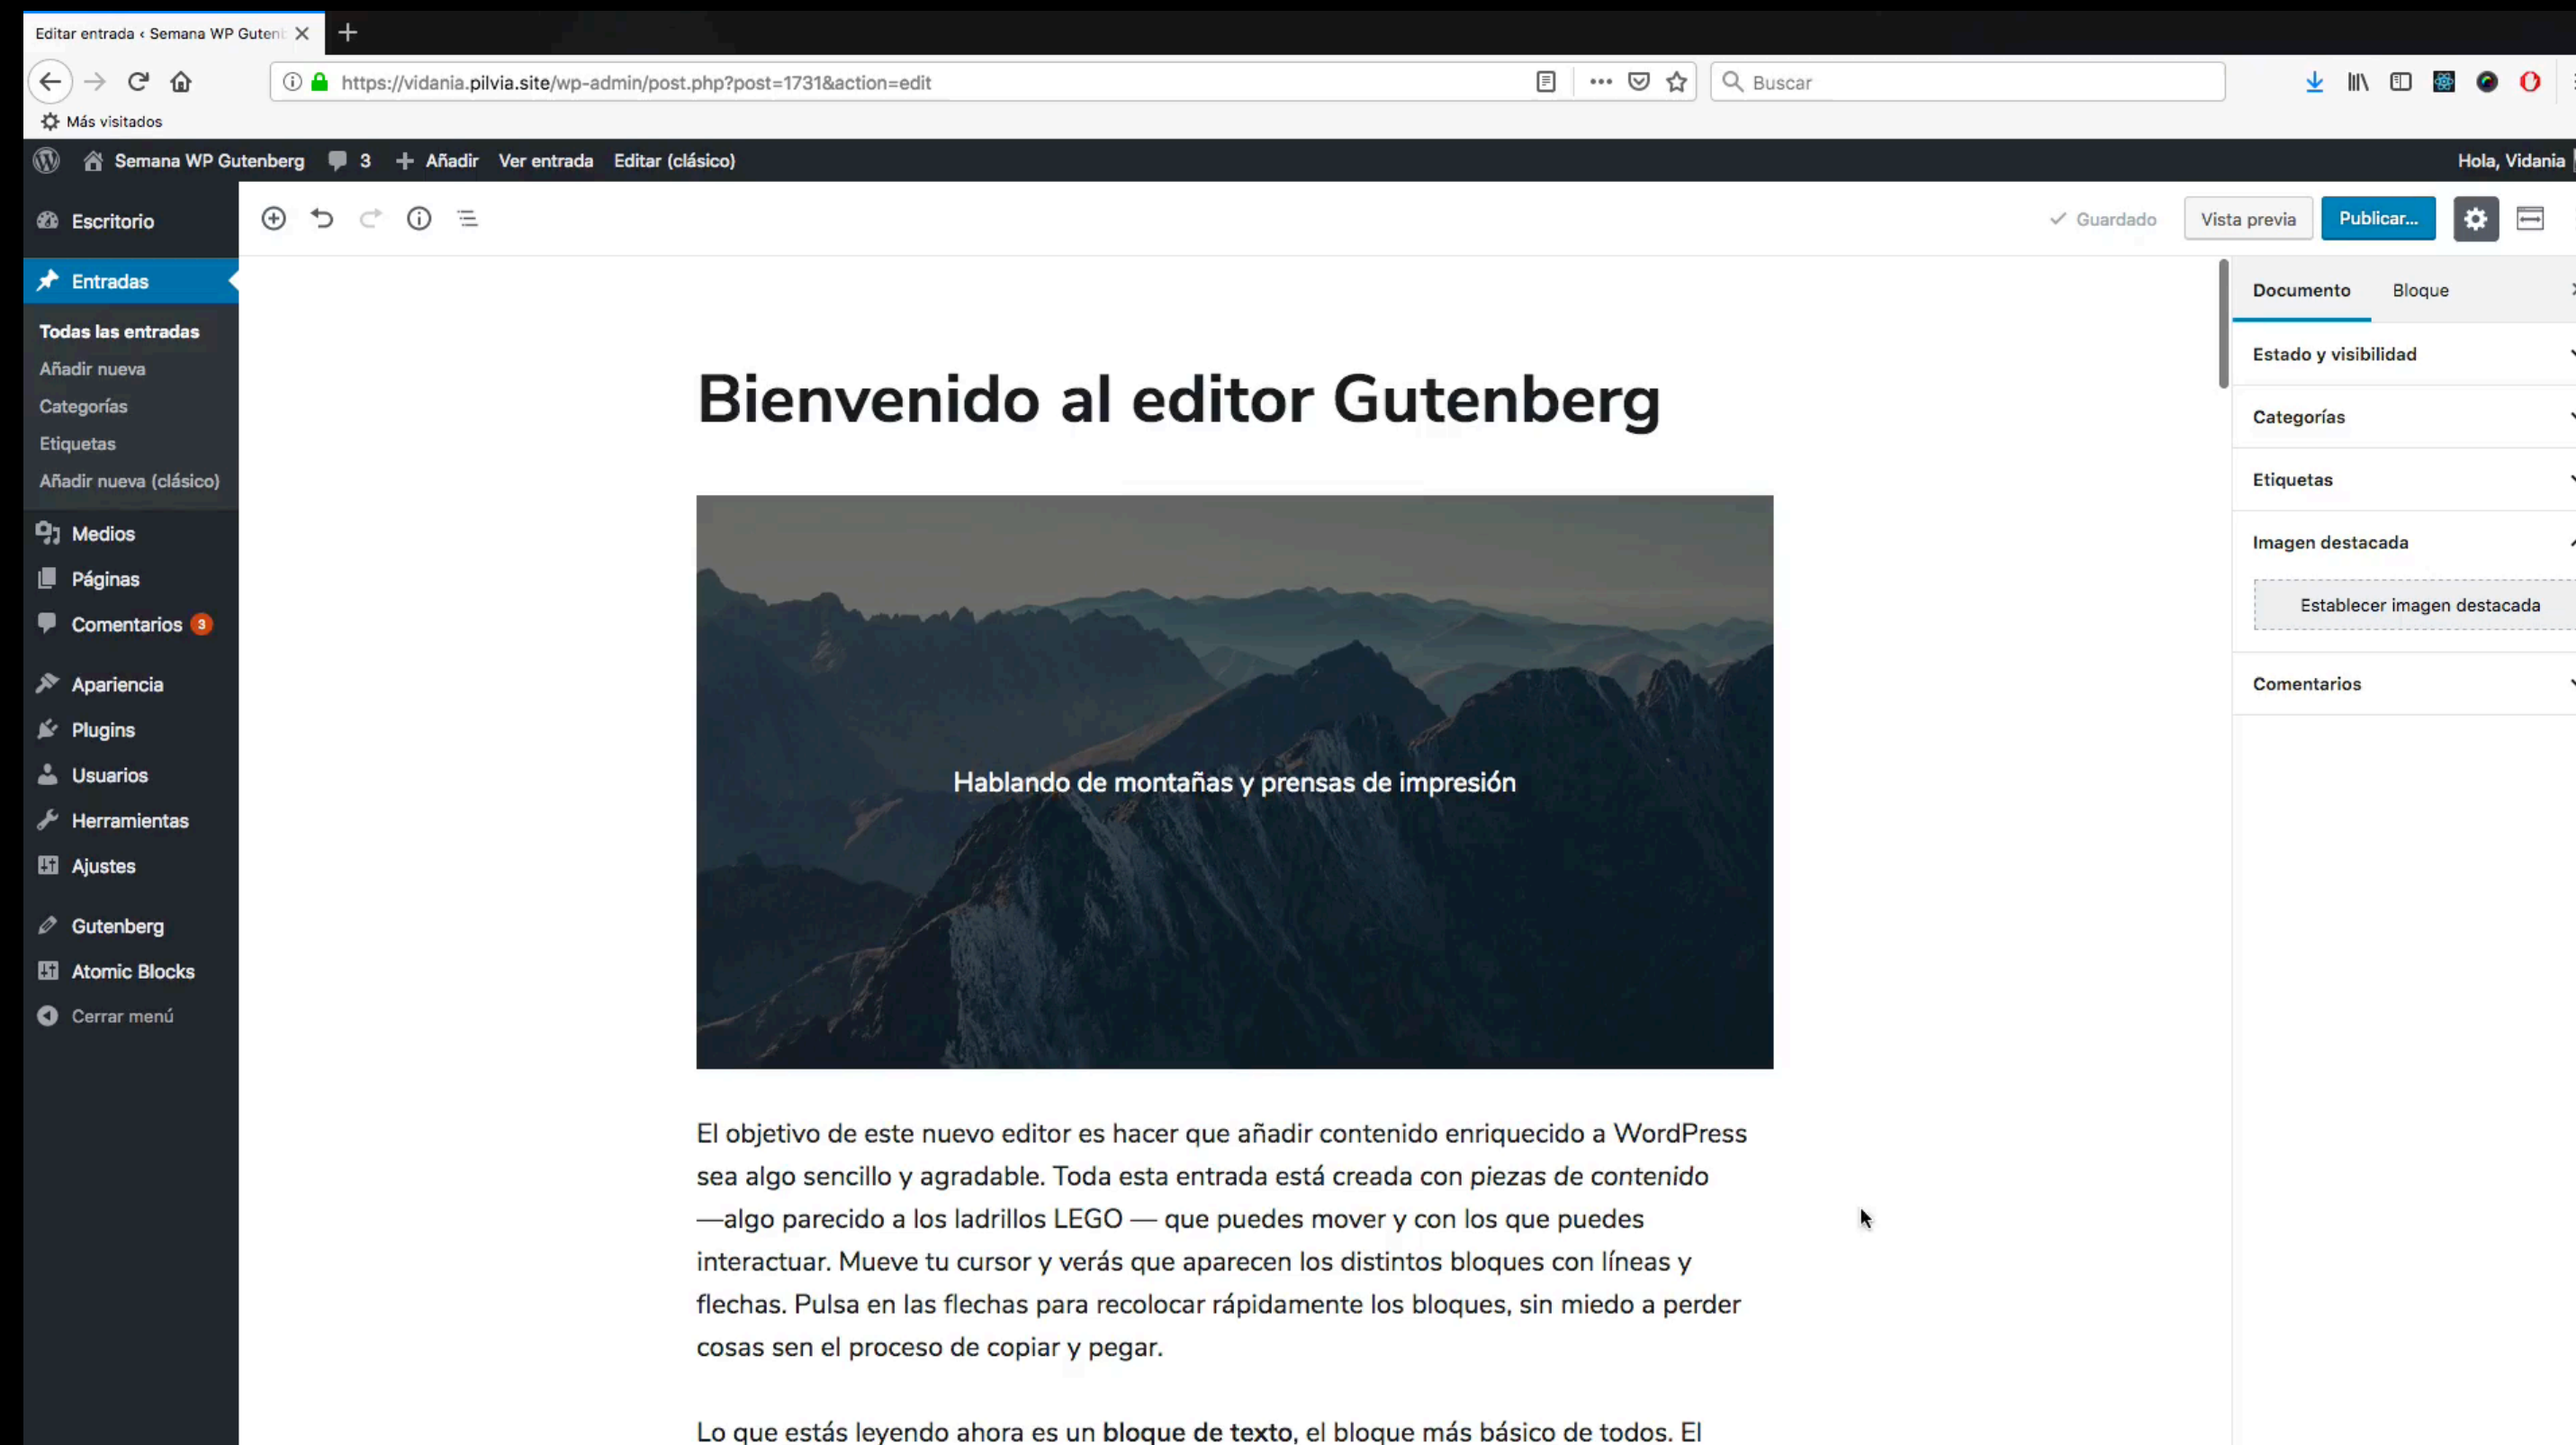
Editar entrada ‹ Semana WP Gutenb

https://vidania.pilvia.site/wp-admin/post.php?post=1731&action=edit

Buscar

Más visitados

Semana WP Gutenberg 3 Añadir Ver entrada Editar (clásico) Hola, Vidania

Escritorio

Entradas

Todas las entradas
Añadir nueva
Categorías
Etiquetas
Añadir nueva (clásico)

Medios
Páginas
Comentarios 3
Apariencia
Plugins
Usuarios
Herramientas
Ajustes
Gutenberg
Atomic Blocks
Cerrar menú

Guardado Vista previa Publicar...

Documento Bloque

Estado y visibilidad
Categorías
Etiquetas
Imagen destacada
Establecer imagen destacada
Comentarios

# Bienvenido al editor Gutenberg

Hablando de montañas y prensas de impresión

El objetivo de este nuevo editor es hacer que añadir contenido enriquecido a WordPress sea algo sencillo y agradable. Toda esta entrada está creada con piezas de contenido —algo parecido a los ladrillos LEGO — que puedes mover y con los que puedes interactuar. Mueve tu cursor y verás que aparecen los distintos bloques con líneas y flechas. Pulsa en las flechas para recolocar rápidamente los bloques, sin miedo a perder cosas sen el proceso de copiar y pegar.

Lo que estás leyendo ahora es un **bloque de texto**, el bloque más básico de todos. El